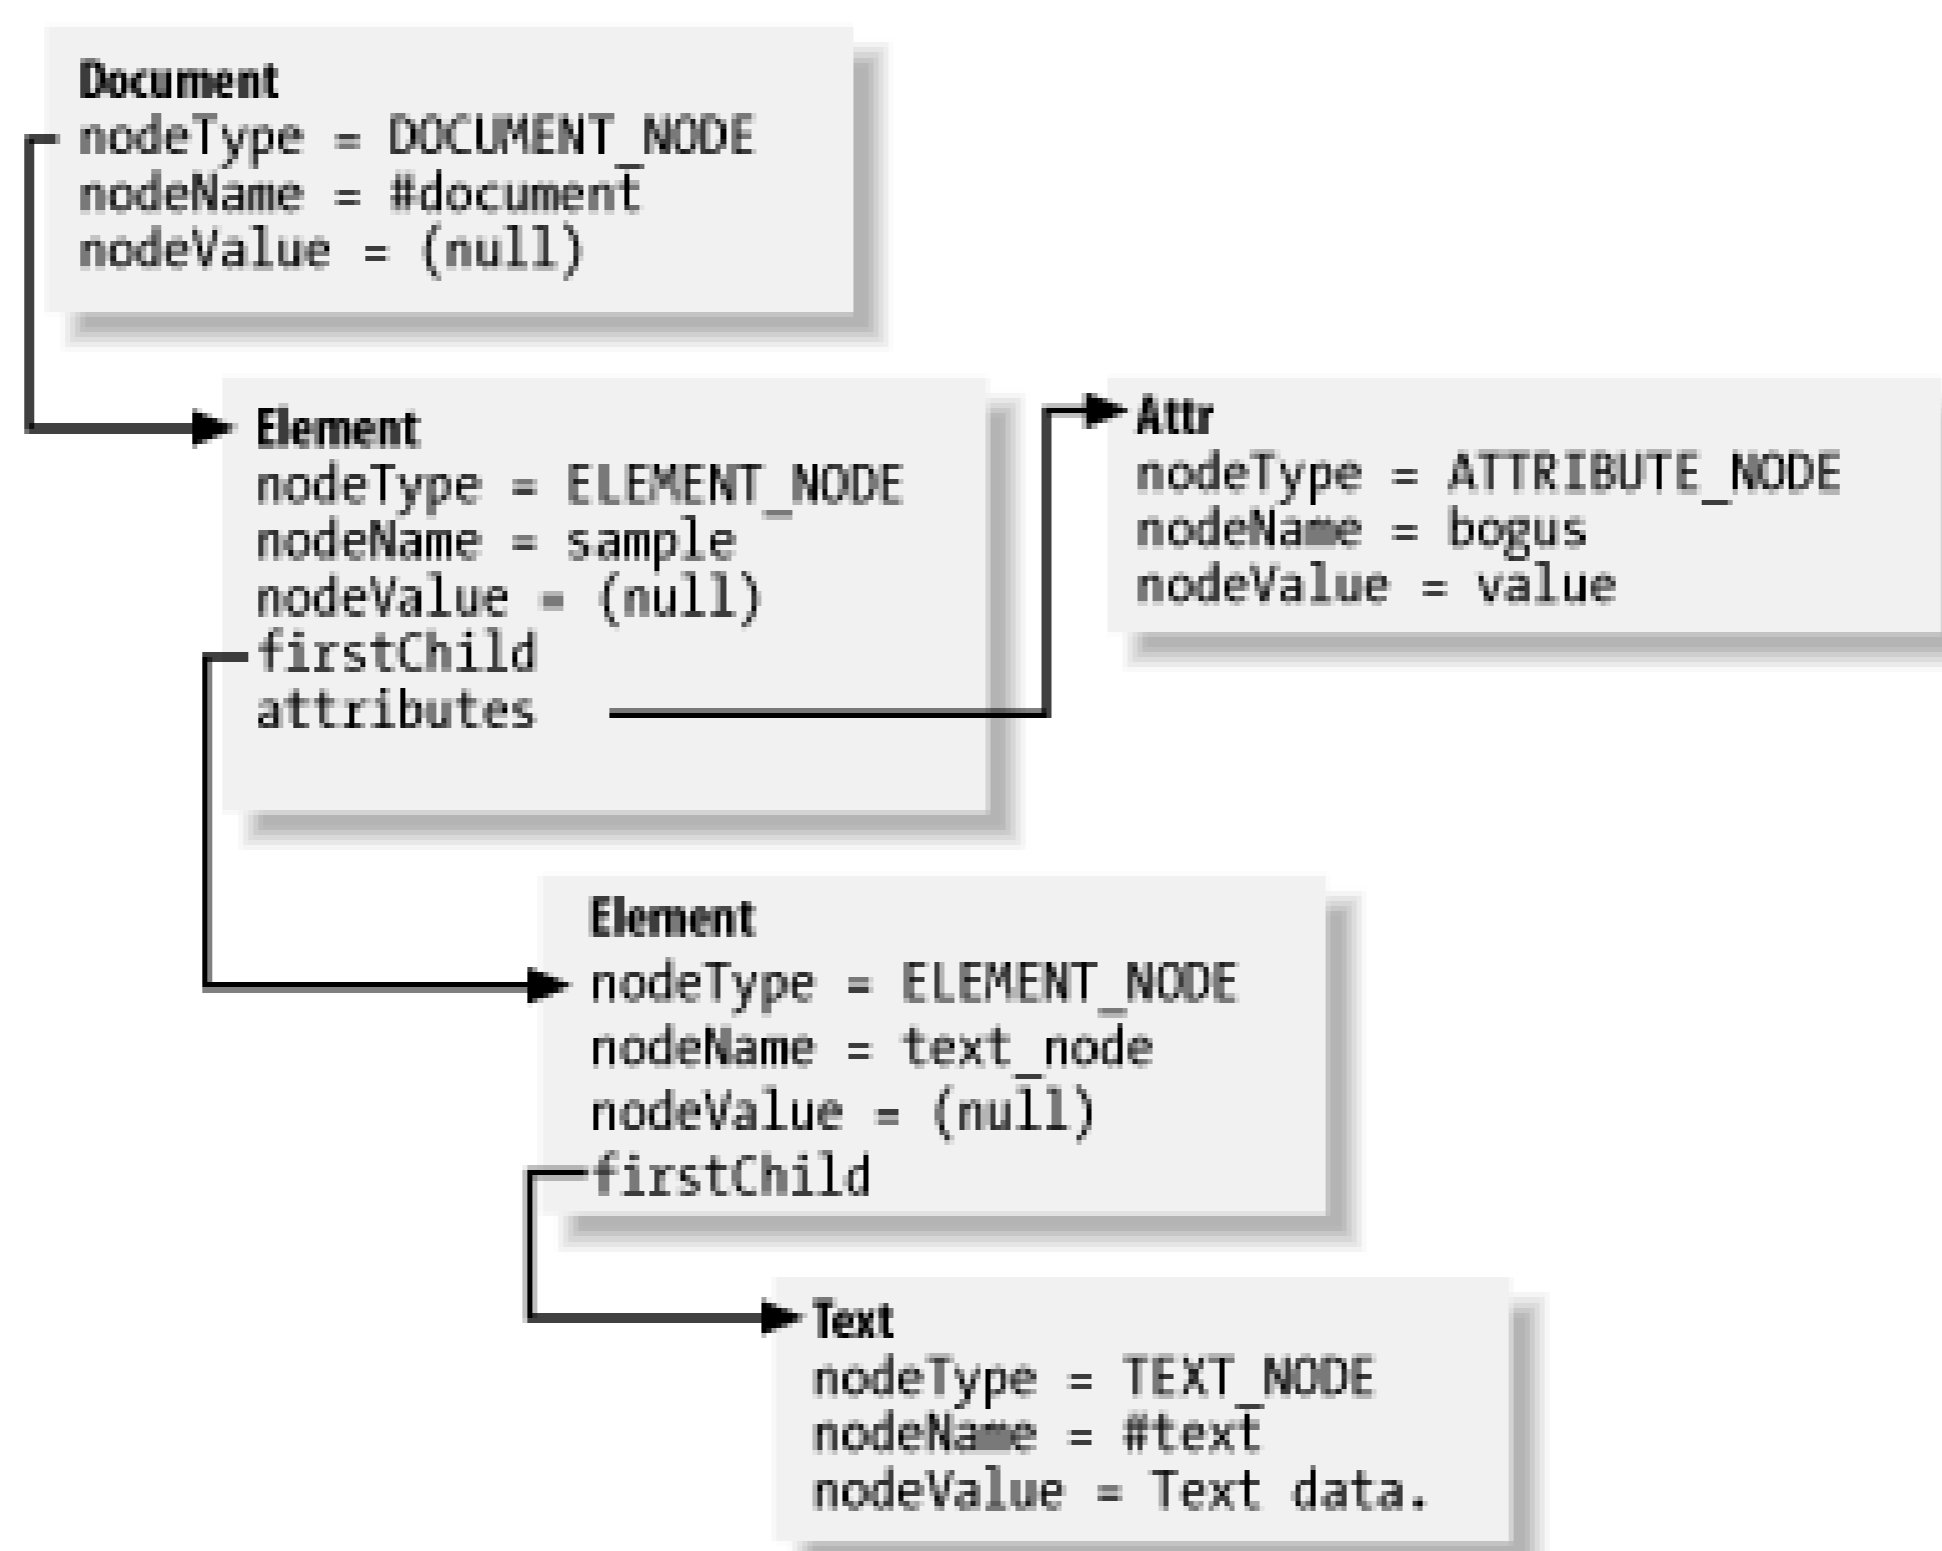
Document
nodeType = DOCUMENT_NODE
nodeName = #document
nodeValue = (null)

Element
nodeType = ELEMENT_NODE
nodeName = sample
nodeValue = (null)
firstChild
attributes

Attr
nodeType = ATTRIBUTE_NODE
nodeName = bogus
nodeValue = value

Element
nodeType = ELEMENT_NODE
nodeName = text_node
nodeValue = (null)
firstChild

Text
nodeType = TEXT_NODE
nodeName = #text
nodeValue = Text data.